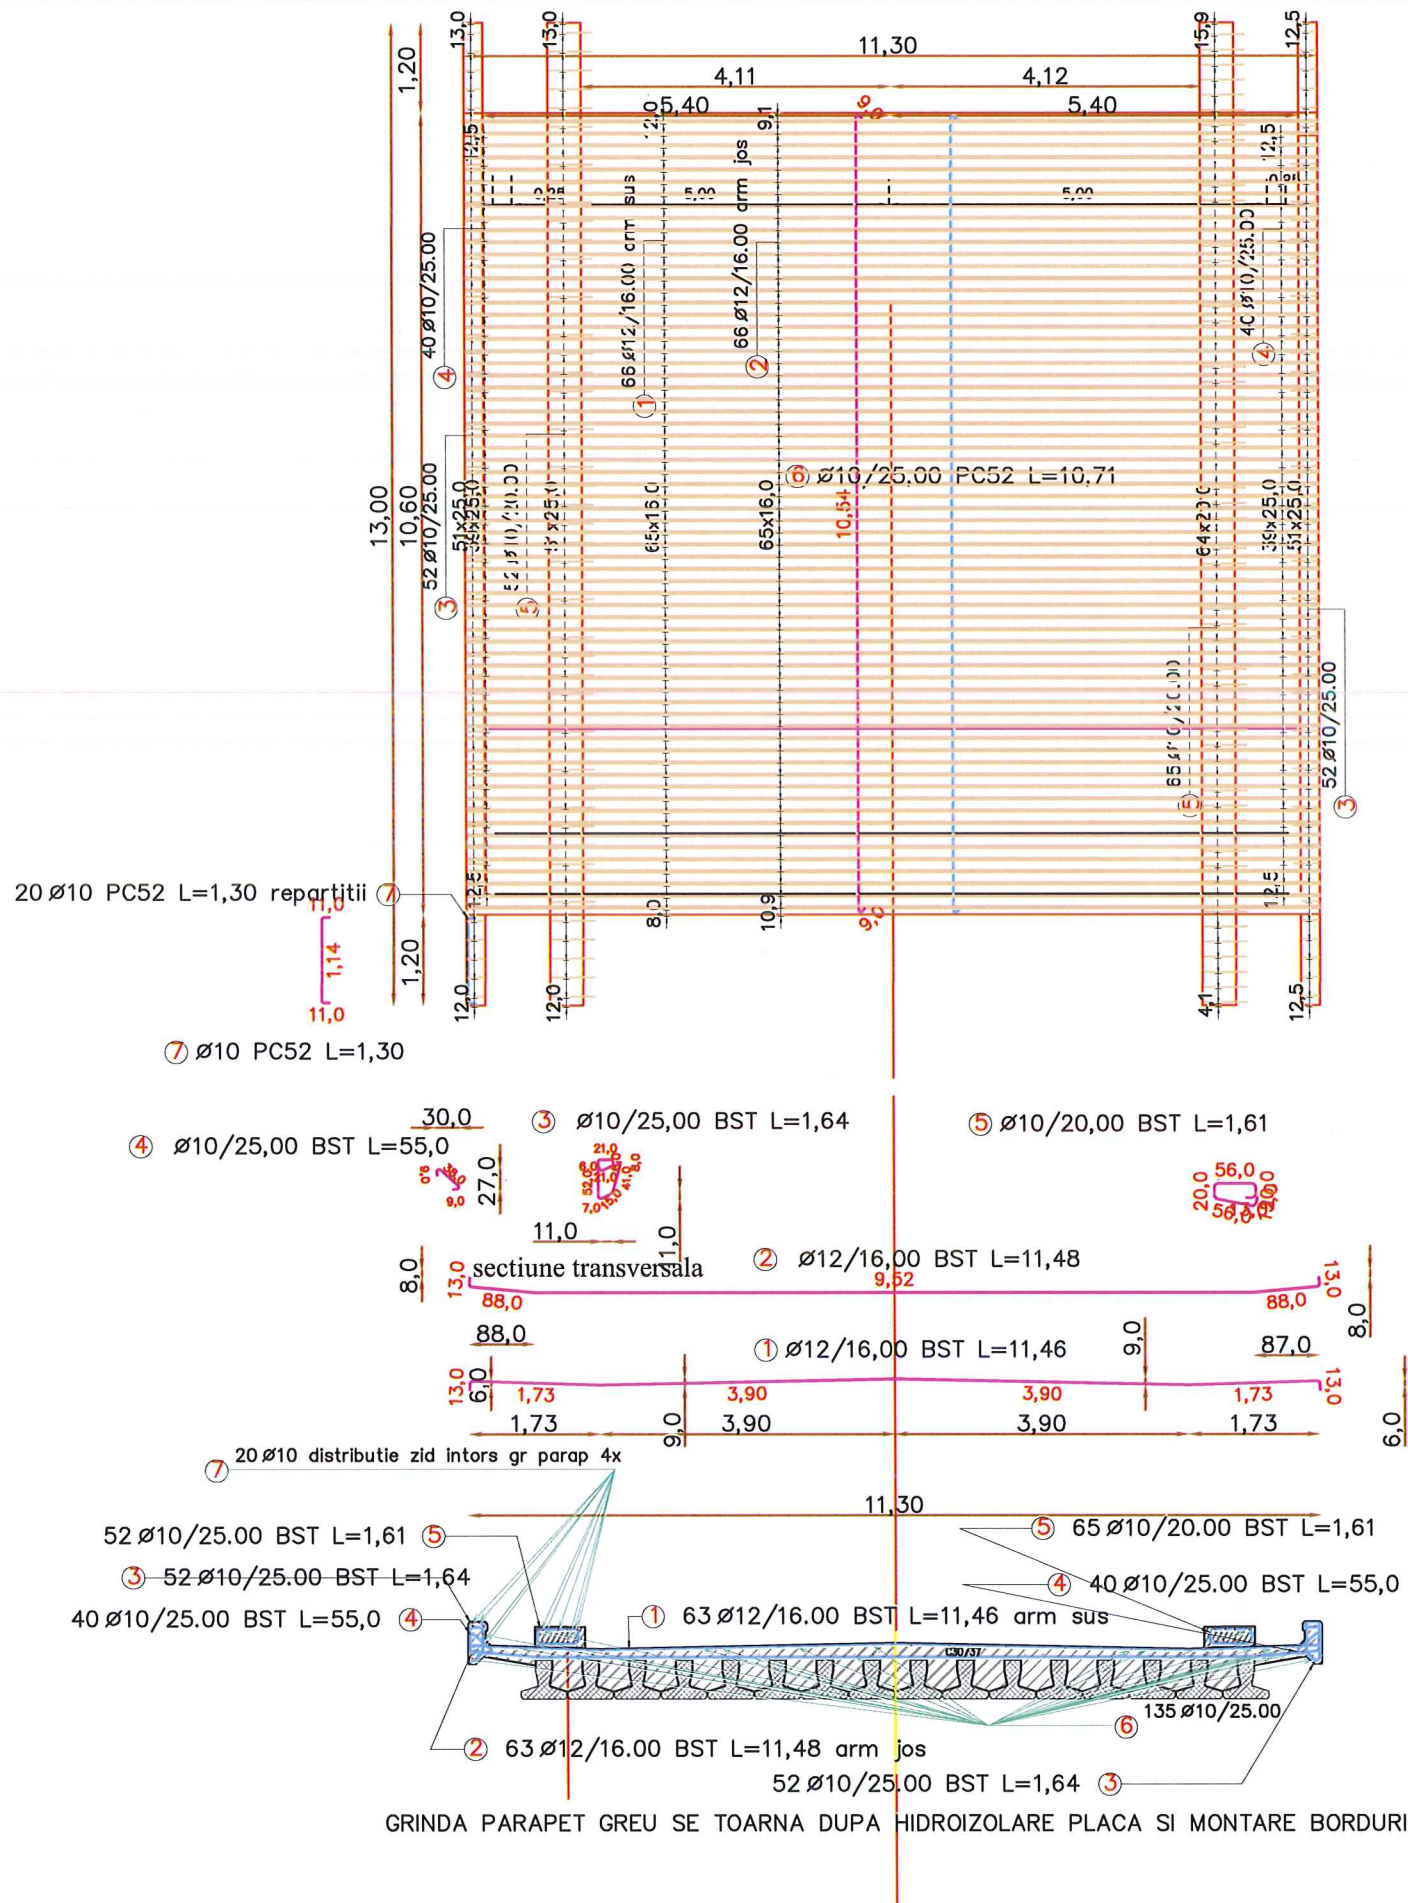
13,0
13,0
11,30
15,9
12,5
1,20
4,11
4,12
5,40
5,40
12,5
12,5
sus
5,30
arm jos
5,30
66 Ø12/16.00 arm
66 Ø12/16.00
40 Ø10/25.00
40 Ø10/25.00
④
①
②
④
⑥ Ø10/25.00 PC52 L=10,71
13,00
10,60
52 Ø10/25.00
51x25,0
52 Ø10/20.00
51x25,0
65x16,0
65x16,0
10,54
64x20,0
39x25,0
51x25,0
③
⑤
65 Ø10/20.00
52 Ø10/25.00
⑤
③
20 Ø10 PC52 L=1,30 repartitii ⑦
11,0
1,14
11,0
1,20
12,5
8,0
10,9
9,0
12,5
12,0
12,0
4,1
12,5
⑦ Ø10 PC52 L=1,30
30,0
④ Ø10/25,00 BST L=55,0
③ Ø10/25,00 BST L=1,64
⑤ Ø10/20,00 BST L=1,61
27,0
9,0
21,0
56,0
20,0
56,0
11,0
1,0
8,0
13,0
sectiune transversala
② Ø12/16,00 BST L=11,48
9,52
88,0
88,0
13,0
8,0
88,0
① Ø12/16,00 BST L=11,46
9,0
87,0
13,0
6,0
1,73
3,90
3,90
1,73
13,0
1,73
9,0
3,90
3,90
1,73
6,0
⑦ 20 Ø10 distributie zid intors gr parap 4x
11,30
52 Ø10/25.00 BST L=1,61 ⑤
⑤ 65 Ø10/20.00 BST L=1,61
③ 52 Ø10/25.00 BST L=1,64
④ 40 Ø10/25.00 BST L=55,0
40 Ø10/25.00 BST L=55,0 ④
① 63 Ø12/16.00 BST L=11,46 arm sus
135 Ø10/25.00
⑥
② 63 Ø12/16.00 BST L=11,48 arm jos
52 Ø10/25.00 BST L=1,64 ③
GRINDA PARAPET GREU SE TOARNA DUPA HIDROIZOLARE PLACA SI MONTARE BORDURI